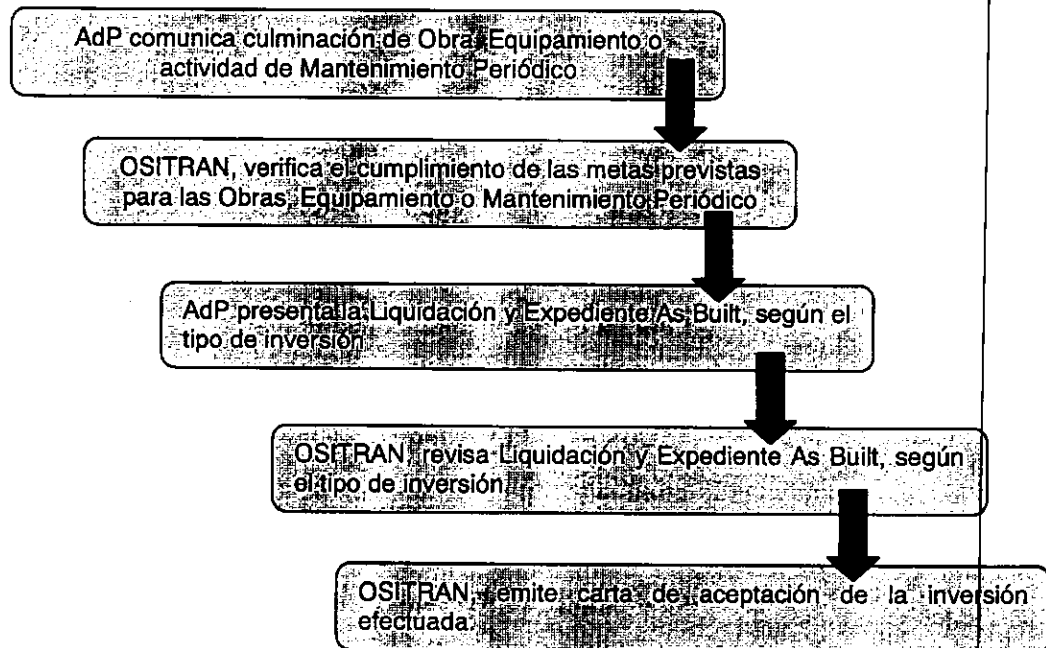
AdP comunica culminación de Obra, Equipamiento o actividad de Mantenimiento Periódico

OSITRAN, verifica el cumplimiento de las metas previstas para las Obras, Equipamiento o Mantenimiento Periódico

AdP presenta la Liquidación y Expediente As Built, según el tipo de inversión

OSITRAN revisa Liquidación y Expediente As Built, según el tipo de inversión

OSITRAN remite carta de aceptación de la inversión efectuada